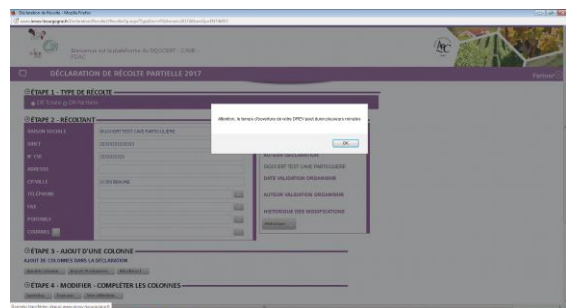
Déclaration de Récolte - Mozilla Firefox

Bienvenue sur la plateforme du DECCERT - CIVB - FGVB

DÉCLARATION DE RÉCOLTE PARTIELLE 2017

Fermer

ÉTAPE 1 - TYPE DE RÉCOLTE

ÉTAPE 2 - RÉCOLTANT

RAISON SOCIALE

SIRET

N° CVI

ADRESSE

CP VILLE

TÉLÉPHONE

FAX

PORTABLE

COURRIEL

AUTEUR DÉCLARATION

DATE VALIDATION ORGANISME

AUTEUR VALIDATION ORGANISME

HISTORIQUE DES MODIFICATIONS

Attention, le temps d'ouverture de votre DREV peut durer plusieurs minutes

OK

ÉTAPE 3 - AJOUT D'UNE COLONNE

AJOUT DE COLONNES DANS LA DÉCLARATION

ÉTAPE 4 - MODIFIER - COMPLÉTER LES COLONNES